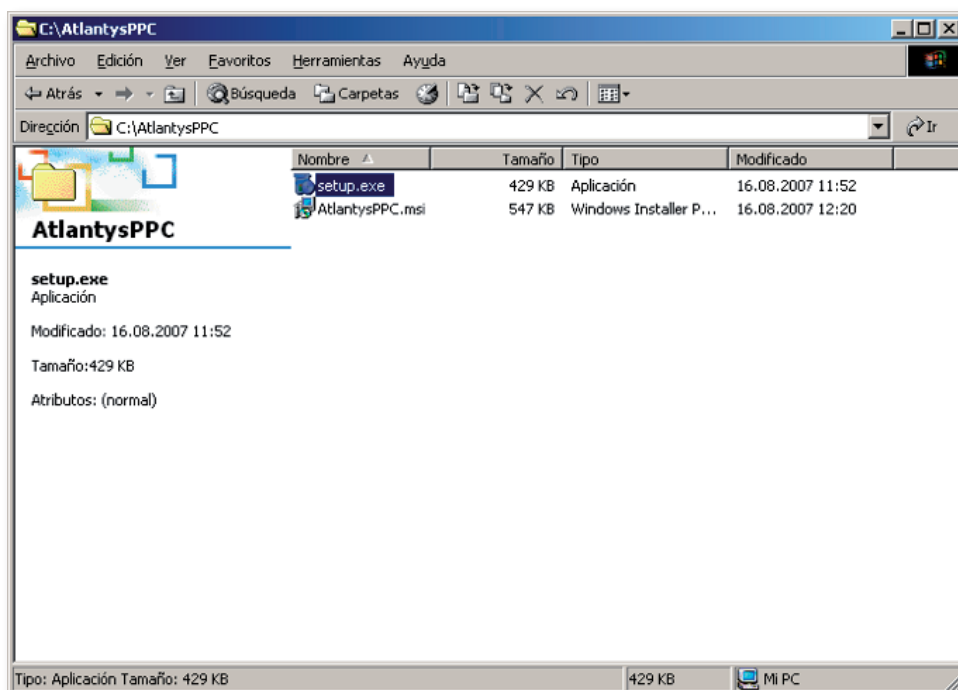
C:\AtlantysPPC

Archivo Edición Ver Favoritos Herramientas Ayuda

Atrás Búsqueda Carpetas

Dirección C:\AtlantysPPC Ir

AtlantysPPC

setup.exe
Aplicación

Modificado: 16.08.2007 11:52

Tamaño:429 KB

Atributos: (normal)

| Nombre | Tamaño | Tipo | Modificado |
|---|---|---|---|
| setup.exe | 429 KB | Aplicación | 16.08.2007 11:52 |
| AtlantysPPC.msi | 547 KB | Windows Installer P... | 16.08.2007 12:20 |

Tipo: Aplicación Tamaño: 429 KB 429 KB Mi PC